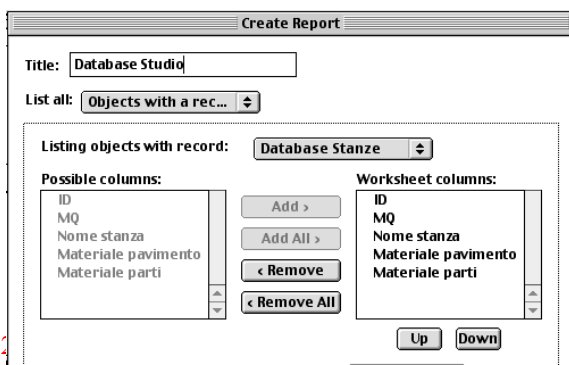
Create Report

Title: Database Studio

List all: Objects with a rec...

Listing objects with record: Database Stanze

Possible columns:
ID
MQ
Nome stanza
Materiale pavimento
Materiale parti

Add ›
Add All ›
‹ Remove
‹ Remove All

Worksheet columns:
ID
MQ
Nome stanza
Materiale pavimento
Materiale parti

Up
Down